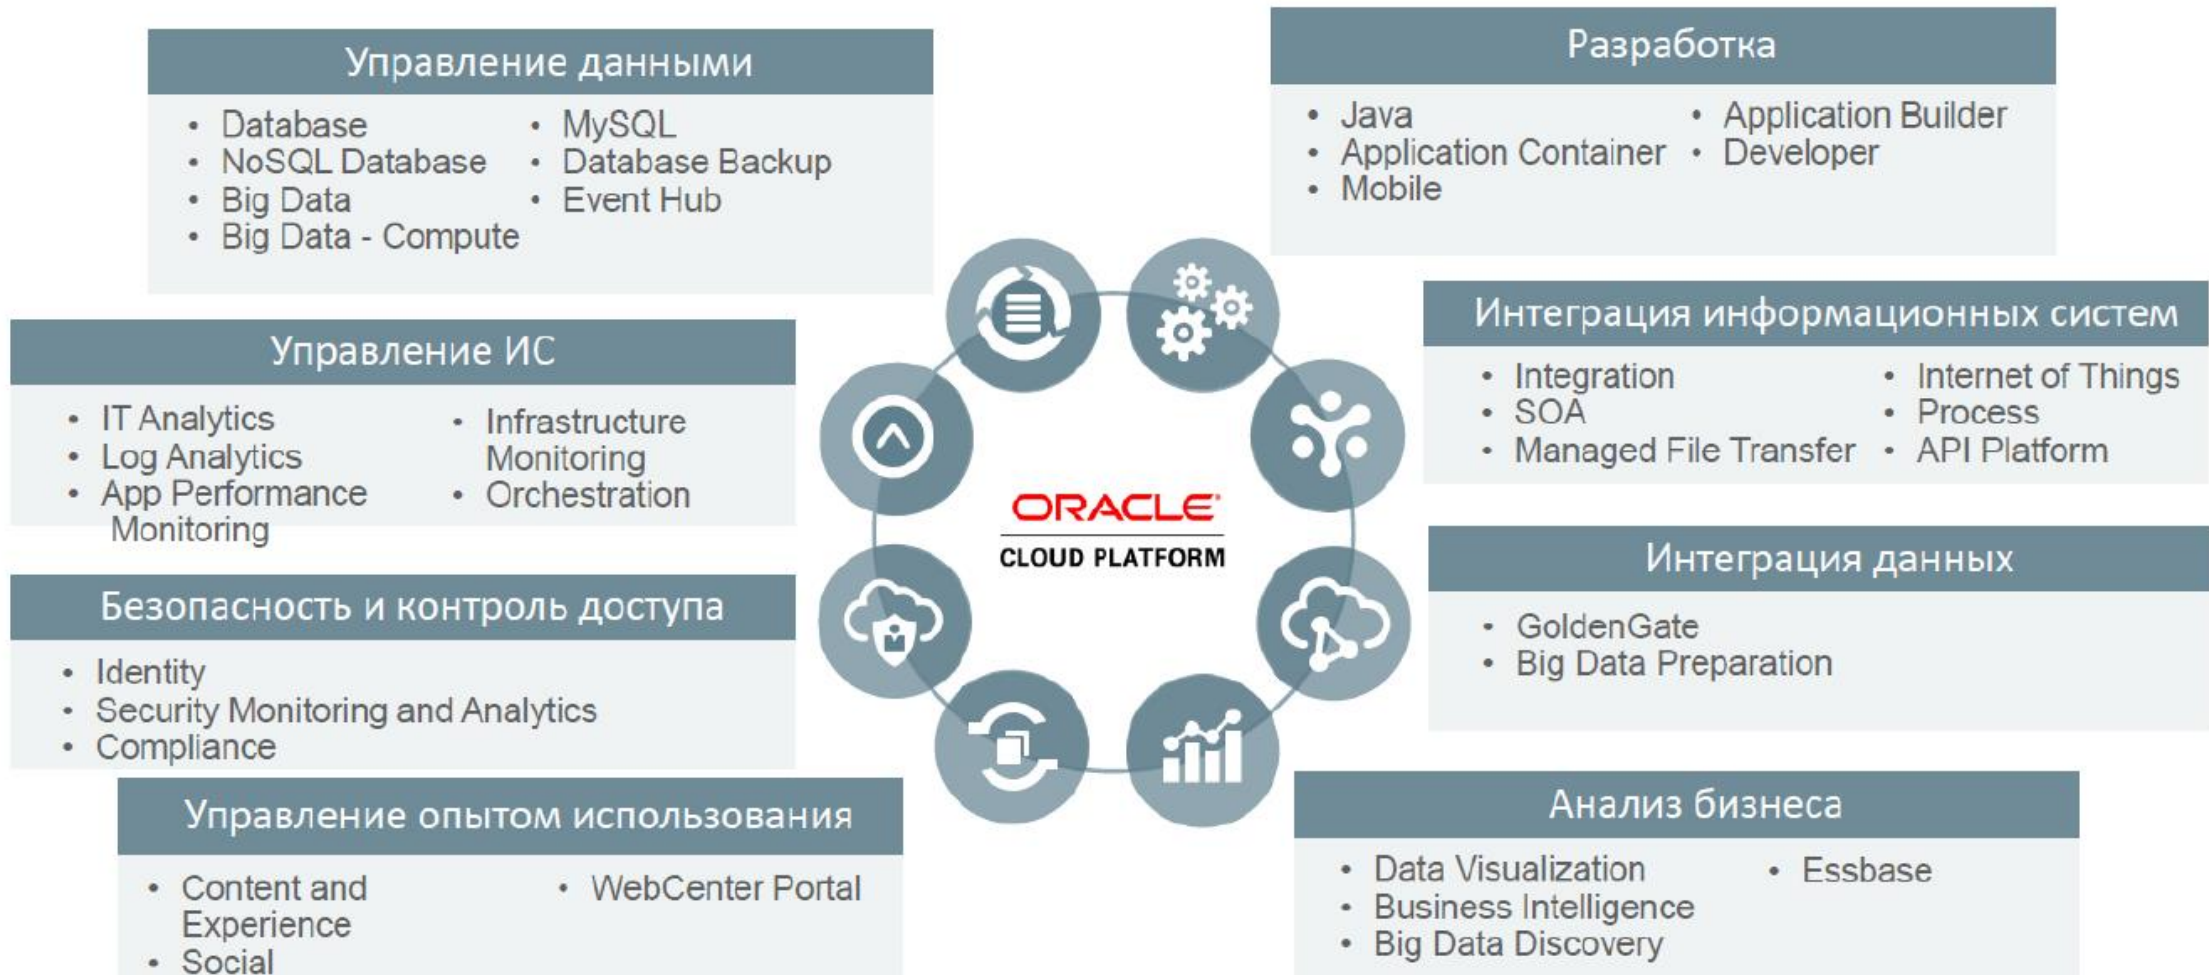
Управление данными

- Database
- NoSQL Database
- Big Data
- Big Data - Compute

- MySQL
- Database Backup
- Event Hub

Разработка

- Java
- Application Container
- Mobile

- Application Builder
- Developer

Управление ИС

- IT Analytics
- Log Analytics
- App Performance Monitoring

- Infrastructure Monitoring
- Orchestration

Интеграция информационных систем

- Integration
- SOA
- Managed File Transfer

- Internet of Things
- Process
- API Platform

ORACLE
CLOUD PLATFORM

Интеграция данных

- GoldenGate
- Big Data Preparation

Безопасность и контроль доступа

- Identity
- Security Monitoring and Analytics
- Compliance

Управление опытом использования

- Content and Experience
- Social

- WebCenter Portal

Анализ бизнеса

- Data Visualization
- Business Intelligence
- Big Data Discovery

- Essbase